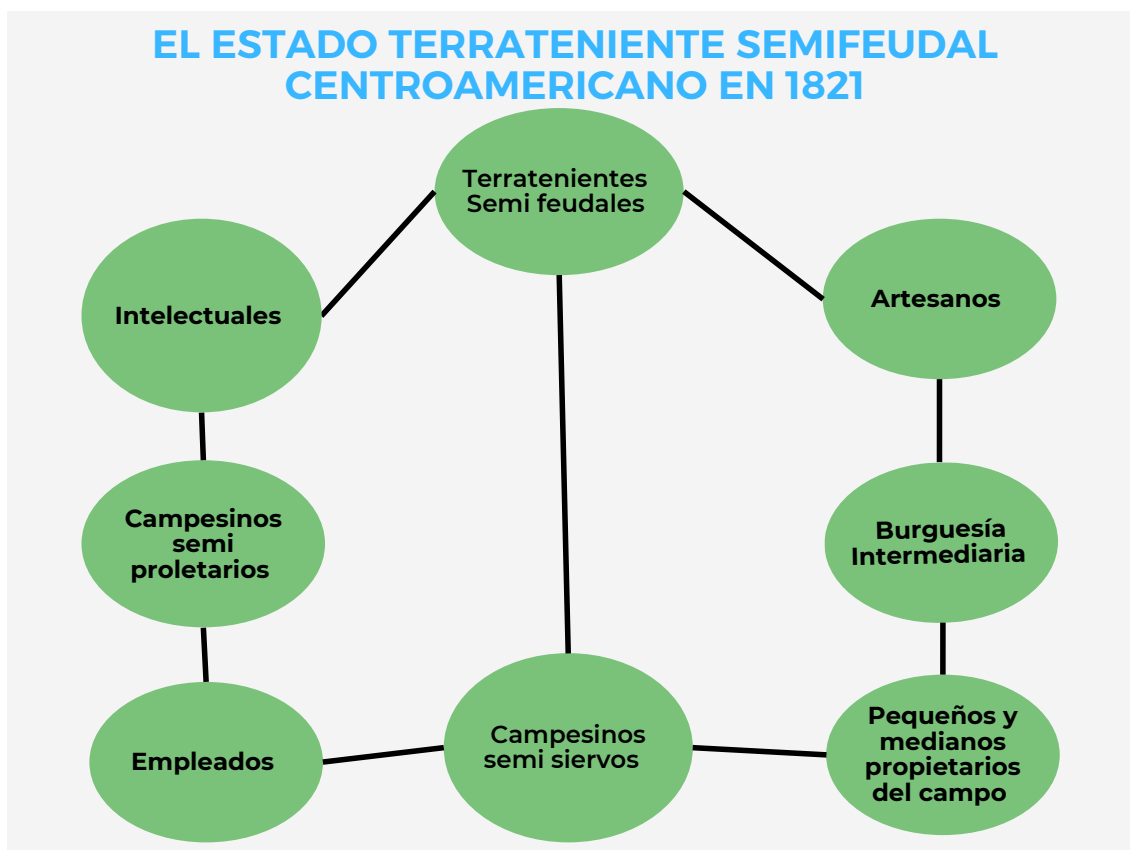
EL ESTADO TERRATENIENTE SEMIFEUDAL CENTROAMERICANO EN 1821

Terratenientes Semi feudales

Intelectuales

Artesanos

Campesinos semi proletarios

Burguesía Intermediaria

Empleados

Campesinos semi siervos

Pequeños y medianos propietarios del campo